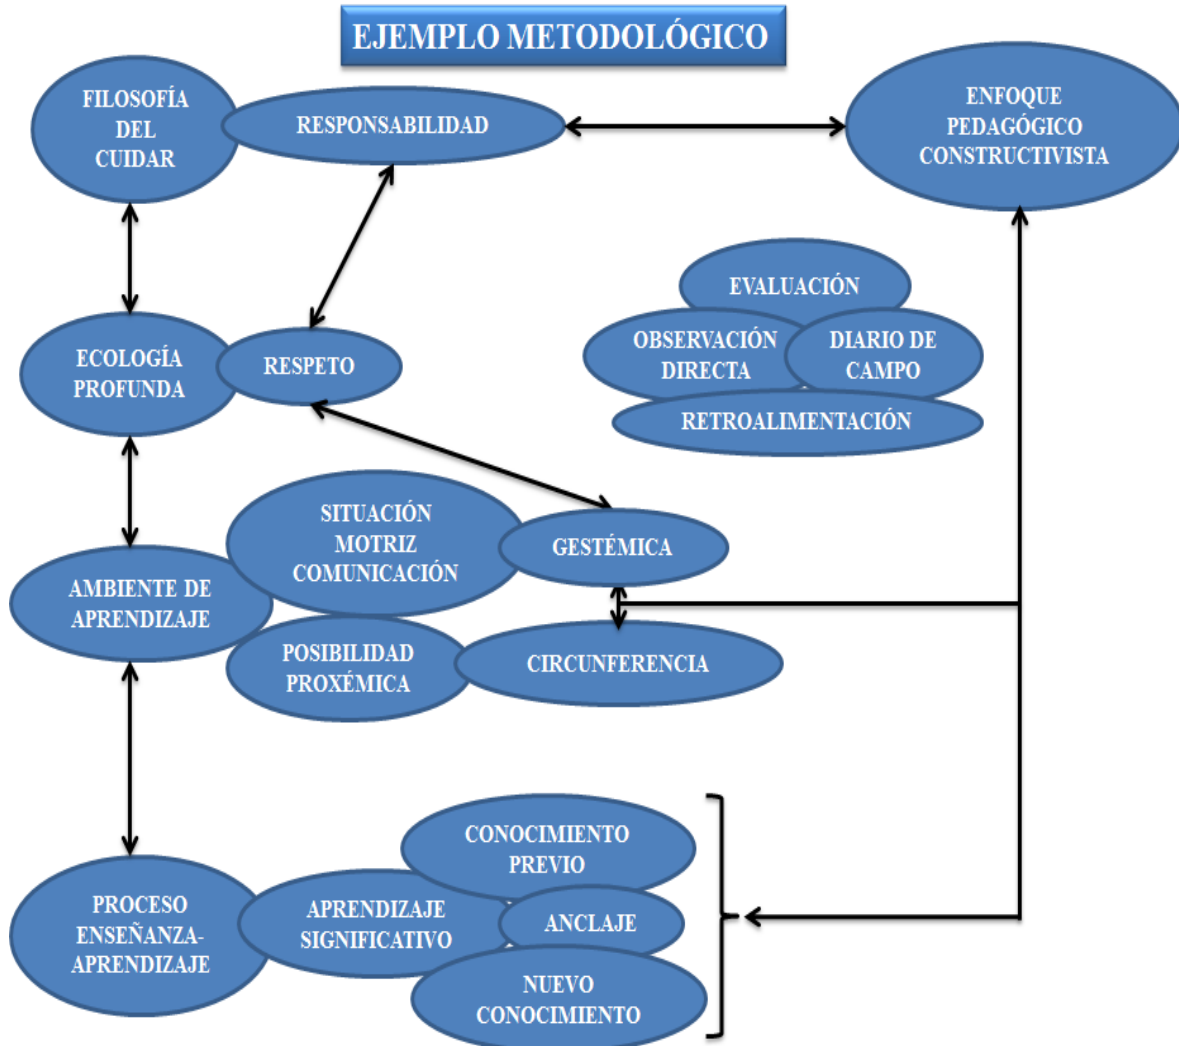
EJEMPLO METODOLÓGICO

FILOSOFÍA DEL CUIDAR

RESPONSABILIDAD

ENFOQUE PEDAGÓGICO CONSTRUCTIVISTA

EVALUACIÓN

OBSERVACIÓN DIRECTA

DIARIO DE CAMPO

RETROALIMENTACIÓN

ECOLOGÍA PROFUNDA

RESPETO

SITUACIÓN MOTRIZ COMUNICACIÓN

GESTÉMICA

AMBIENTE DE APRENDIZAJE

POSIBILIDAD PROXÉMICA

CIRCUNFERENCIA

CONOCIMIENTO PREVIO

PROCESO ENSEÑANZA-APRENDIZAJE

APRENDIZAJE SIGNIFICATIVO

ANCLAJE

NUEVO CONOCIMIENTO